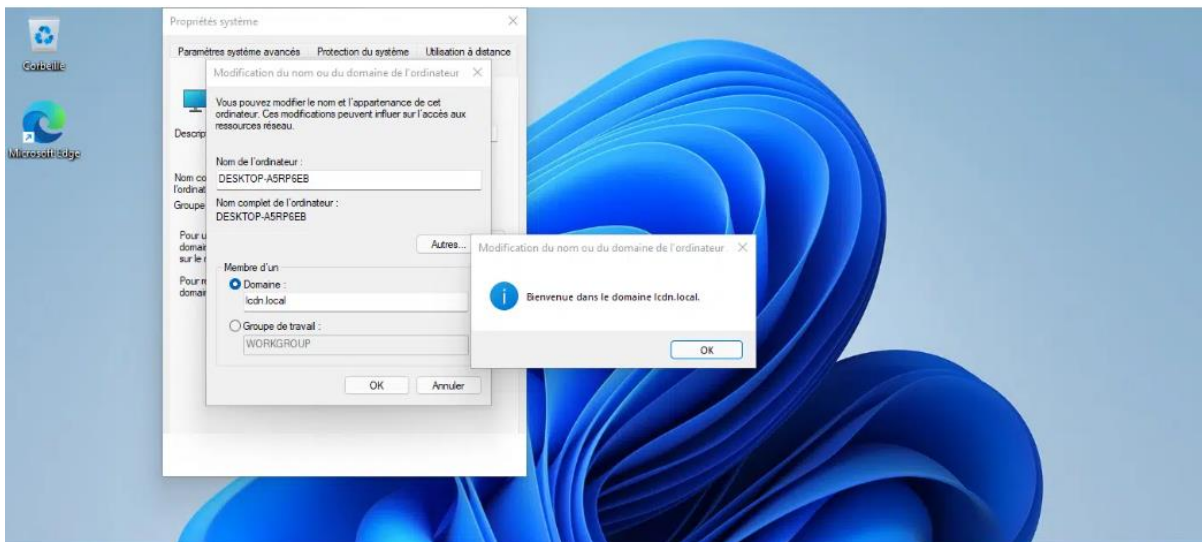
Corbeille

Microsoft Edge

Propriétés système

Paramètres système avancés
Protection du système
Utilisation à distance

Descrip

Nom co
l'ordinat
Groupe

Pour u
domai
sur le r

Pour r
domai

Modification du nom ou du domaine de l'ordinateur

Vous pouvez modifier le nom et l'appartenance de cet ordinateur. Ces modifications peuvent influer sur l'accès aux ressources réseau.

Nom de l'ordinateur :
DESKTOP-A5RP6EB

Nom complet de l'ordinateur :
DESKTOP-A5RP6EB

Autres...

Membre d'un
Domaine :
lcdn.local
Groupe de travail :
WORKGROUP

OK
Annuler

Modification du nom ou du domaine de l'ordinateur

Bienvenue dans le domaine lcdn.local.

OK